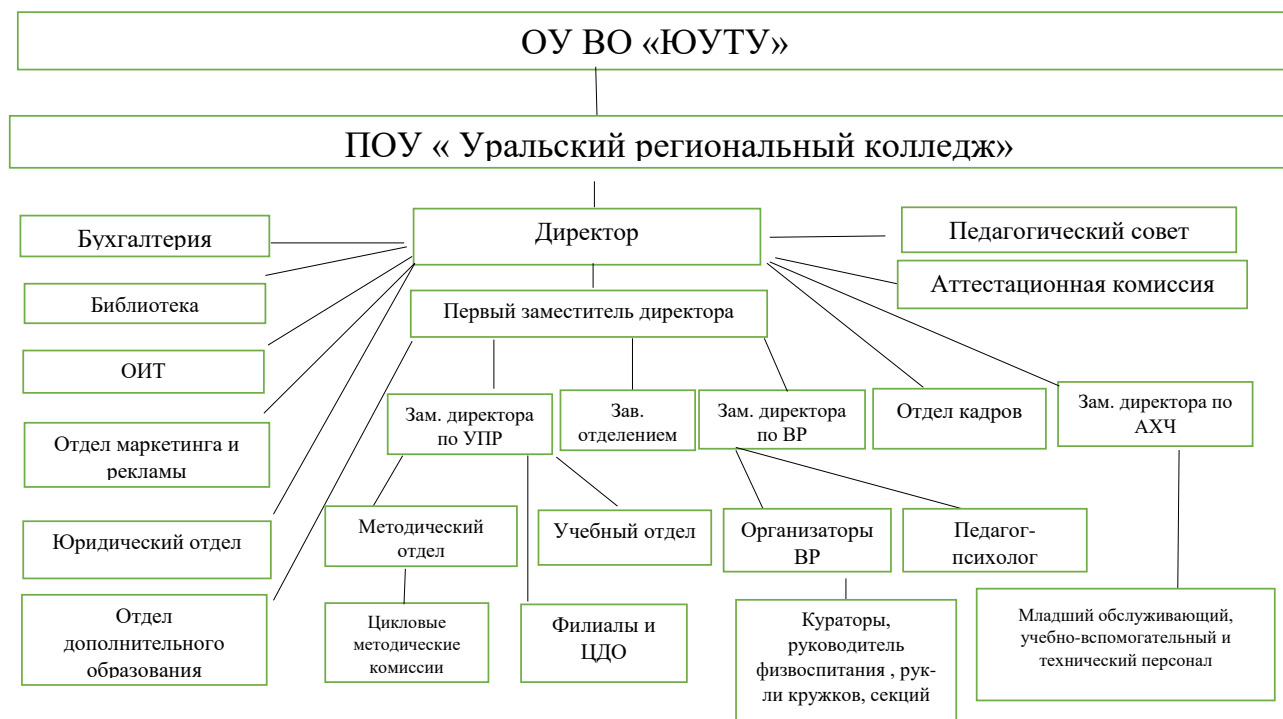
ОУ ВО «ЮУТУ»

ПОУ « Уральский региональный колледж»

Бухгалтерия

Директор

Педагогический совет

Библиотека

Аттестационная комиссия

Первый заместитель директора

ОИТ

Зам. директора по УПР

Зав. отделением

Зам. директора по ВР

Отдел кадров

Зам. директора по АХЧ

Отдел маркетинга и рекламы

Юридический отдел

Методический отдел

Учебный отдел

Организаторы ВР

Педагог-психолог

Отдел дополнительного образования

Цикловые методические комиссии

Филиалы и ЦДО

Кураторы, руководитель физвоспитания , рук-ли кружков, секций

Младший обслуживающий, учебно-вспомогательный и технический персонал